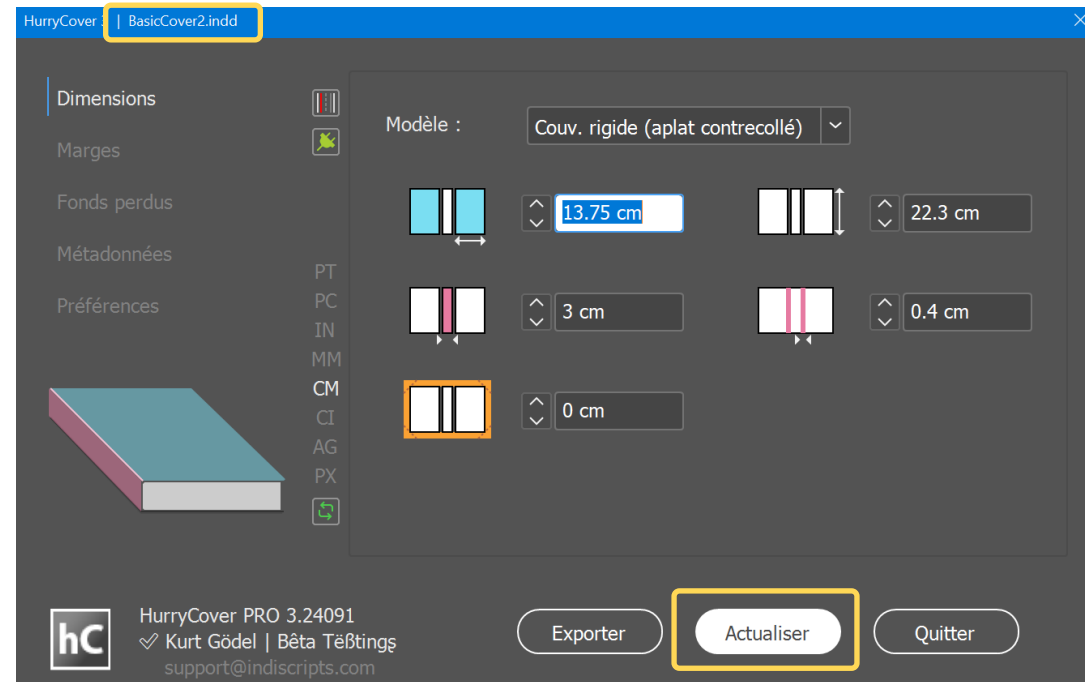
HurryCover 3 | BasicCover2.indd

Dimensions

Marges

Fonds perdus

Métadonnées

Préférences

PT
PC
IN
MM
CM
CI
AG
PX

Modèle : Couv. rigide (aplat contrecollé)

13.75 cm

22.3 cm

3 cm

0.4 cm

0 cm

hC

HurryCover PRO 3.24091
✓ Kurt Gödel | Bêta Tëßtings
support@indiscripts.com

Exporter

Actualiser

Quitter